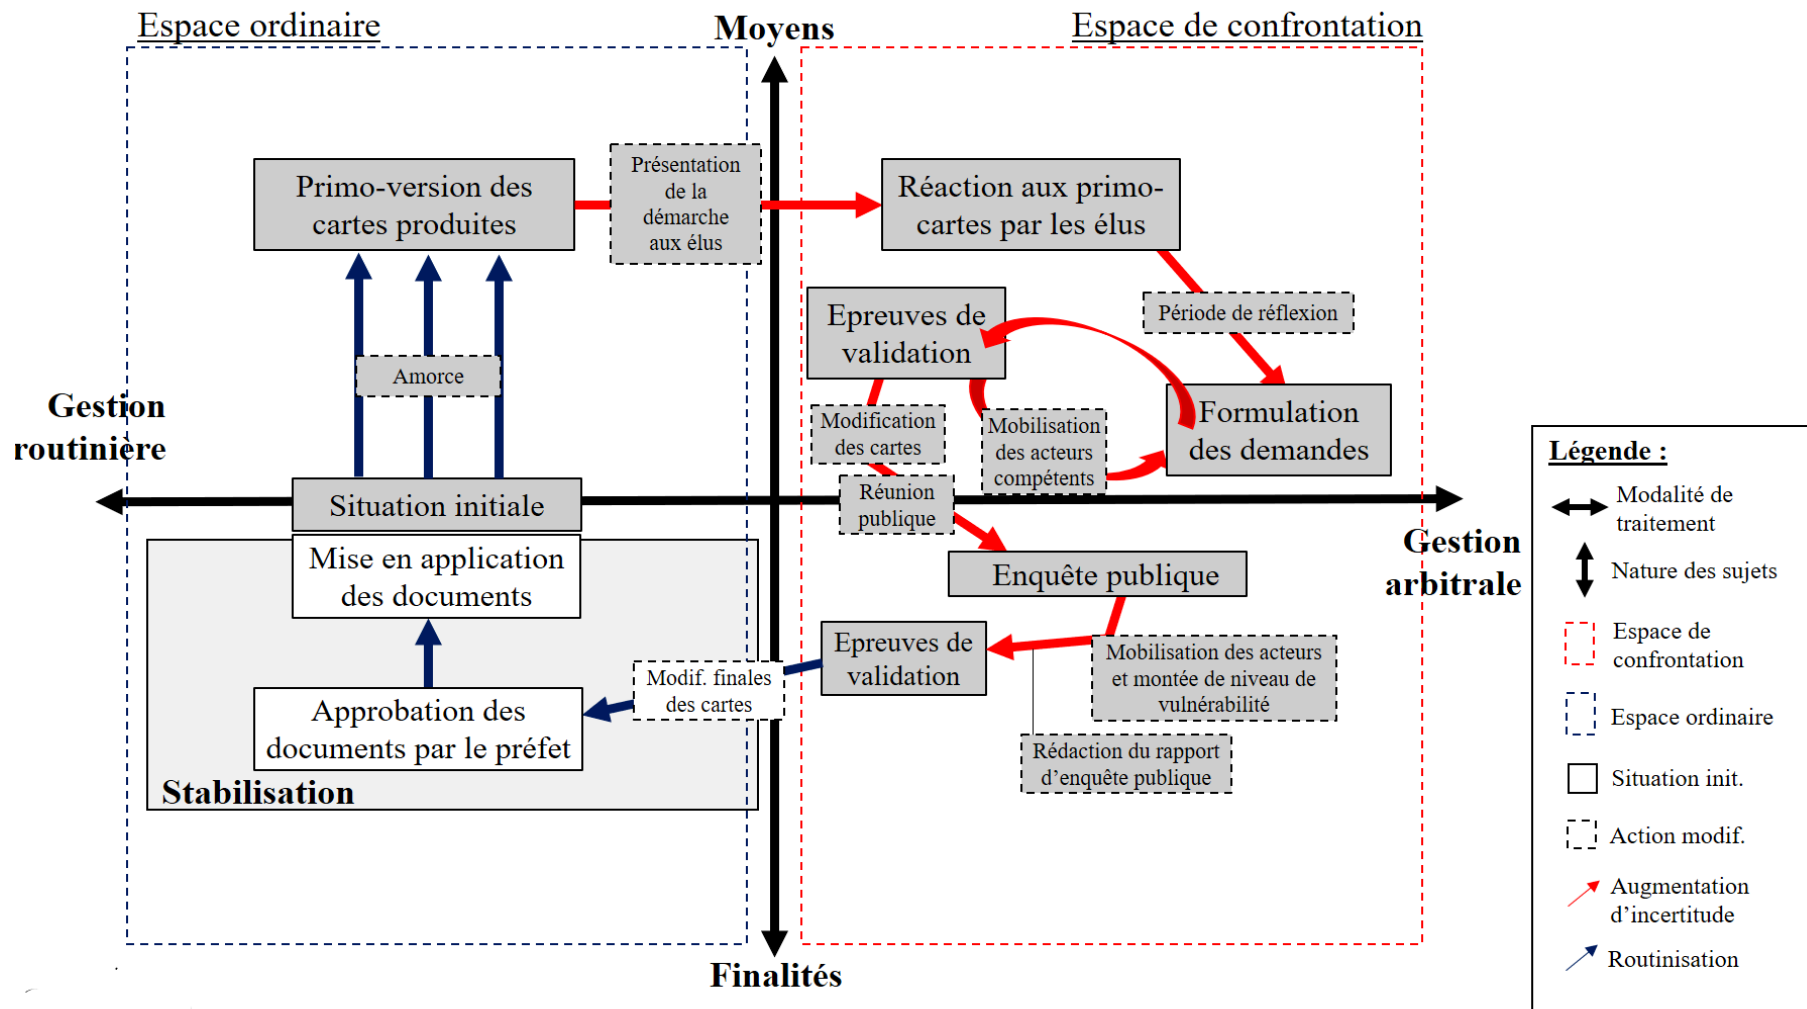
Espace ordinaire

Moyens

Espace de confrontation

Primo-version des cartes produites

Présentation de la démarche aux élus

Réaction aux primo-cartes par les élus

Période de réflexion

Epreuves de validation

Formulation des demandes

Amorce

Gestion routinière

Modification des cartes

Mobilisation des acteurs compétents

Réunion publique

Situation initiale

Gestion arbitrale

Mise en application des documents

Enquête publique

Epreuves de validation

Modif. finales des cartes

Mobilisation des acteurs et montée de niveau de vulnérabilité

Approbation des documents par le préfet

Rédaction du rapport d'enquête publique

Stabilisation

Finalités

Légende :

Modalité de traitement

Nature des sujets

Espace de confrontation

Espace ordinaire

Situation init.

Action modif.

Augmentation d'incertitude

Routinisation